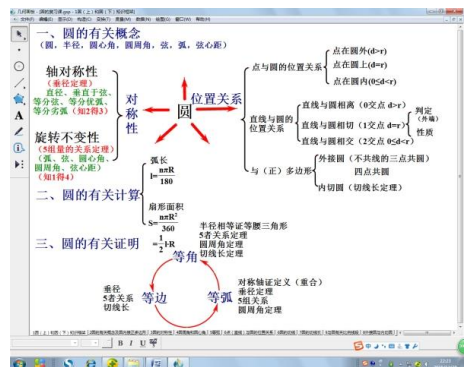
几何画板 - [圆的复习课.gsp - 1页 (上) 和2页 (下) 和2页标签]

文件(F) 编辑(E) 显示(D) 构造(C) 变换(T) 度量(M) 数据(N) 绘图(G) 窗口(W) 帮助(H)

一、圆的有关概念
(圆，半径，圆心角，圆周角，弦，弧，弦心距)

轴对称性
(垂径定理)
直径、垂直于弦、等分弦、等分优弧、等分劣弧 (知2得3)

对称性

旋转不变性
(5组量的关系定理)
(弧、弦、圆心角、圆周角、弦心距)
(知1得4)

圆

位置关系

点与圆的位置关系
点在圆外(d>r)
点在圆上(d=r)
点在圆内(0≤d<r)

直线与圆的位置关系
直线与圆相离 (0交点d>r)
直线与圆相切 (1交点d=r)
直线与圆相交 (2交点0≤d<r)
判定 (外端)
性质

与 (正) 多边形
外接圆 (不共线的三点共圆)
四点共圆
内切圆 (切线长定理)

二、圆的有关计算
弧长
$l=\frac{n\pi R}{180}$
扇形面积
$S=\frac{n\pi R^2}{360}$
$=\frac{1}{2}lR$

三、圆的有关证明
半径相等等腰三角形
5者关系定理
圆周角定理
切线长定理
等角

半径
5者关系
切线长
等边

等弧
对称轴定义 (重合)
垂径定理
5组关系
圆周角定理

B I U